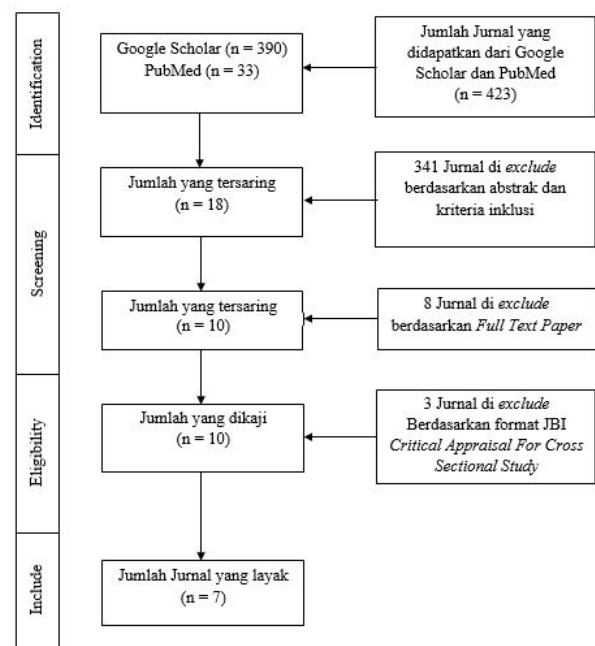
Identification

Google Scholar (n = 390)
PubMed (n = 33)

Jumlah Jurnal yang didapatkan dari Google Scholar dan PubMed
(n = 423)

Screening

Jumlah yang tersaring
(n = 18)

341 Jurnal di *exclude* berdasarkan abstrak dan kriteria inklusi

Jumlah yang tersaring
(n = 10)

8 Jurnal di *exclude* berdasarkan *Full Text Paper*

Eligbility

Jumlah yang dikaji
(n = 10)

3 Jurnal di *exclude* Berdasarkan format JBI *Critical Appraisal For Cross Sectional Study*

Include

Jumlah Jurnal yang layak
(n = 7)